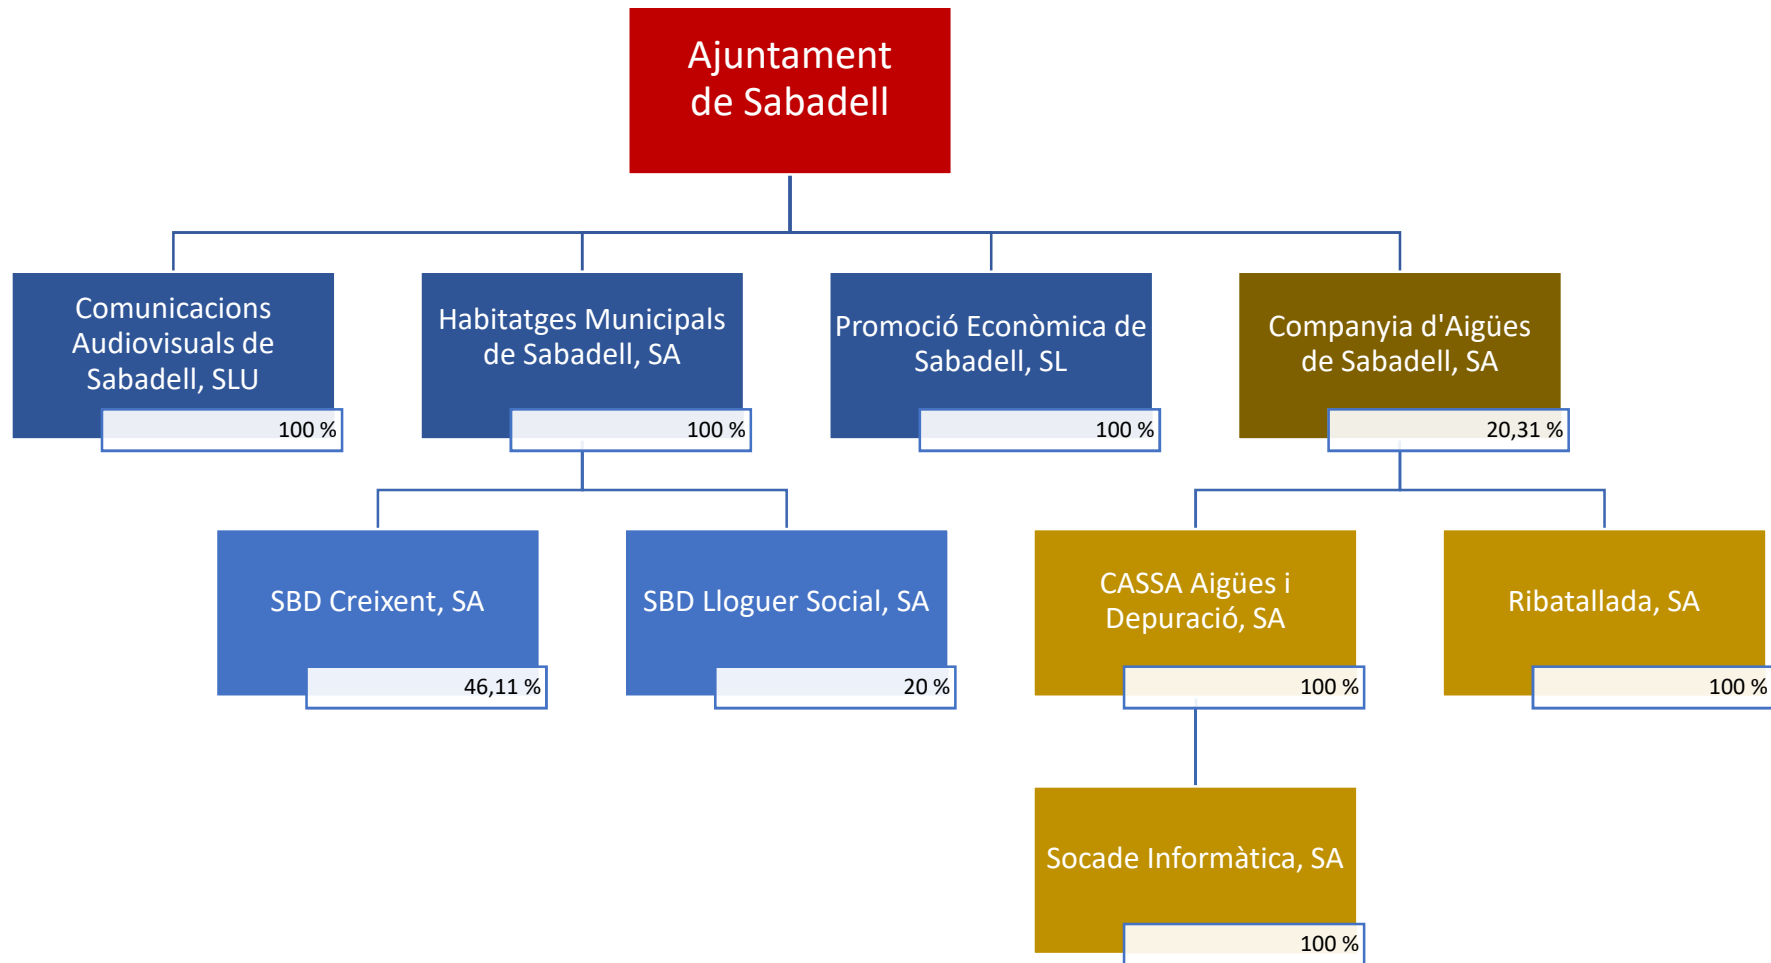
Ajuntament de Sabadell

Comunicacions Audiovisuals de Sabadell, SLU
100 %

Habitatges Municipals de Sabadell, SA
100 %

Promoció Econòmica de Sabadell, SL
100 %

Companyia d'Aigües de Sabadell, SA
20,31 %

SBD Creixent, SA
46,11 %

SBD Lloguer Social, SA
20 %

CASSA Aigües i Depuració, SA
100 %

Ribatallada, SA
100 %

Socade Informàtica, SA
100 %